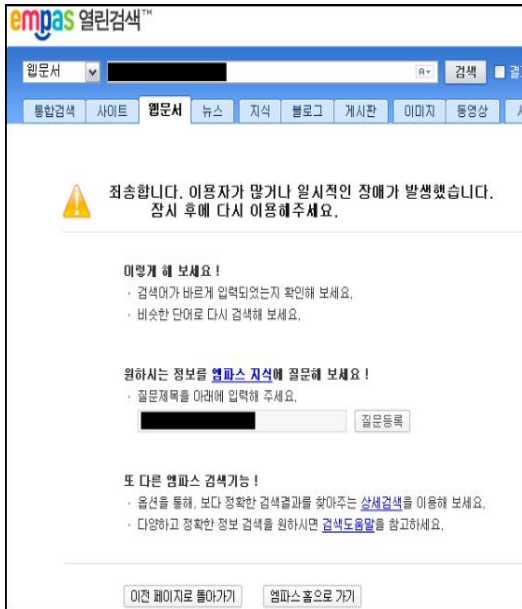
empas 열린검색™

웹문서 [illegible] 검색 결

통합검색 사이트 웹문서 뉴스 지식 블로그 게시판 이미지 동영상

죄송합니다. 이용자가 많거나 일시적인 장애가 발생했습니다. 잠시 후에 다시 이용해주세요.

이렇게 해 보세요 !
· 검색어가 바르게 입력되었는지 확인해 보세요.
· 비슷한 단어로 다시 검색해 보세요.

원하시는 정보를 엠파스 지식에 질문해 보세요 !
· 질문제목을 아래에 입력해 주세요.
질문등록

또 다른 엠파스 검색기능 !
· 옵션을 통해, 보다 정확한 검색결과를 찾아주는 상세검색을 이용해 보세요.
· 다양하고 정확한 정보 검색을 원하시면 검색도움말을 참고하세요.

이전 페이지로 돌아가기 엠파스 홈으로 가기